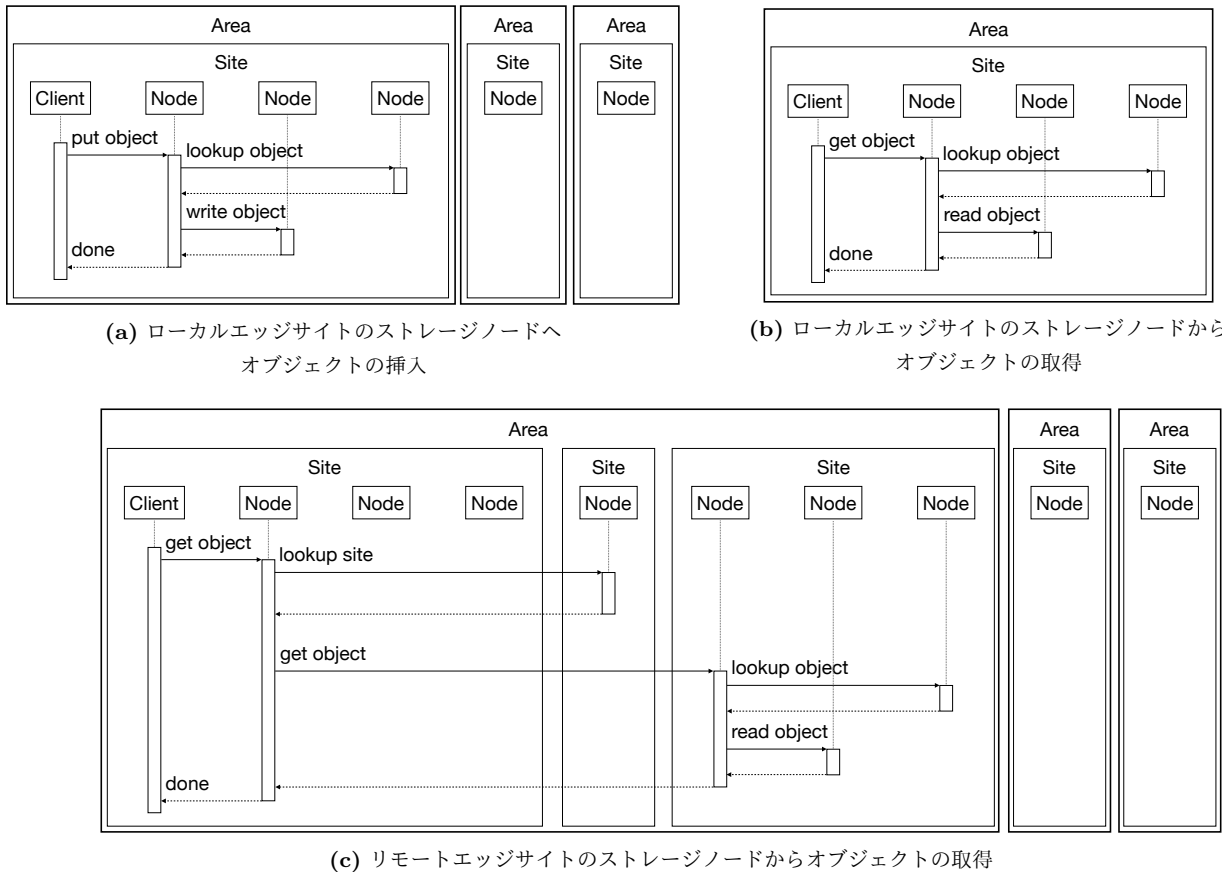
Area

Site

Client

Node

Node

Node

put object

lookup object

write object

done

Area

Site

Node

Area

Site

Node

Area

Site

Client

Node

Node

Node

get object

lookup object

read object

done

**(a)** ローカルエッジサイトのストレージノードへオブジェクトの挿入

**(b)** ローカルエッジサイトのストレージノードから オブジェクトの取得

Area

Site

Client

Node

Node

Node

get object

lookup site

get object

done

Site

Node

Site

Node

Node

Node

lookup object

read object

Area

Site

Node

Area

Site

Node

**(c)** リモートエッジサイトのストレージノードからオブジェクトの取得